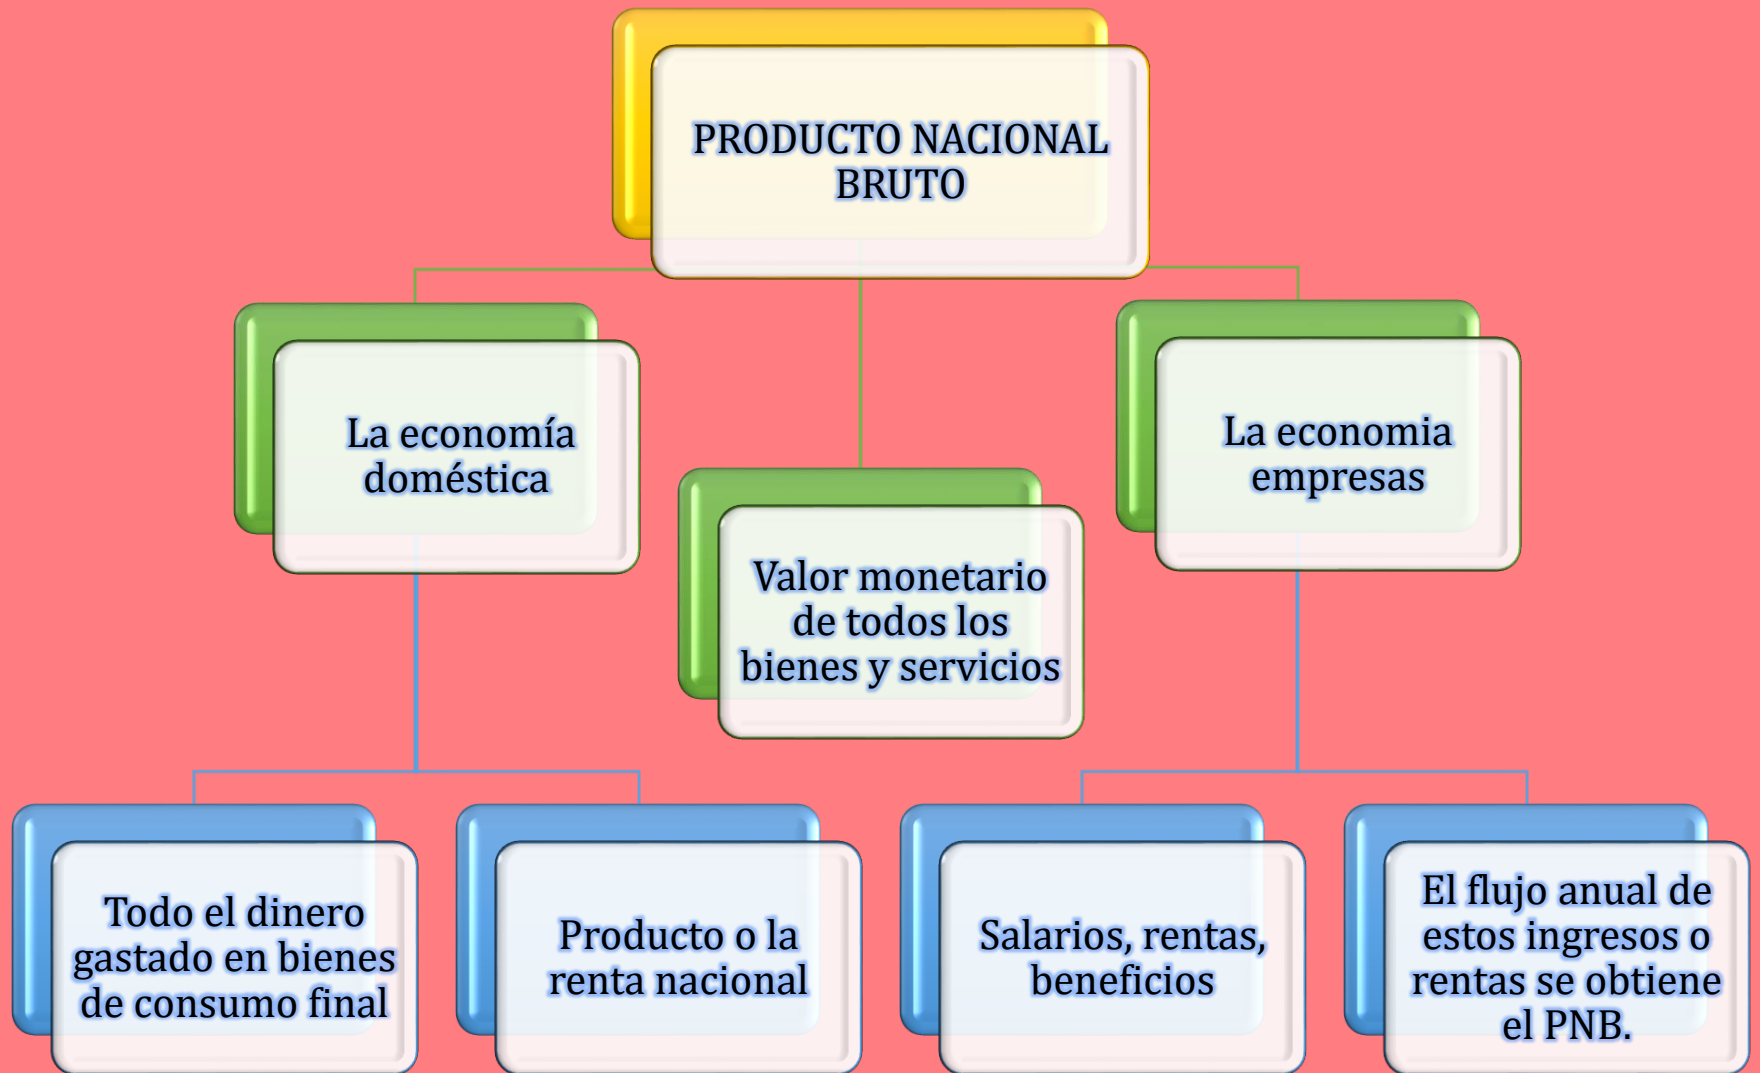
PRODUCTO NACIONAL BRUTO

La economía doméstica

Valor monetario de todos los bienes y servicios

La economia empresas

Todo el dinero gastado en bienes de consumo final

Producto o la renta nacional

Salarios, rentas, beneficios

El flujo anual de estos ingresos o rentas se obtiene el PNB.